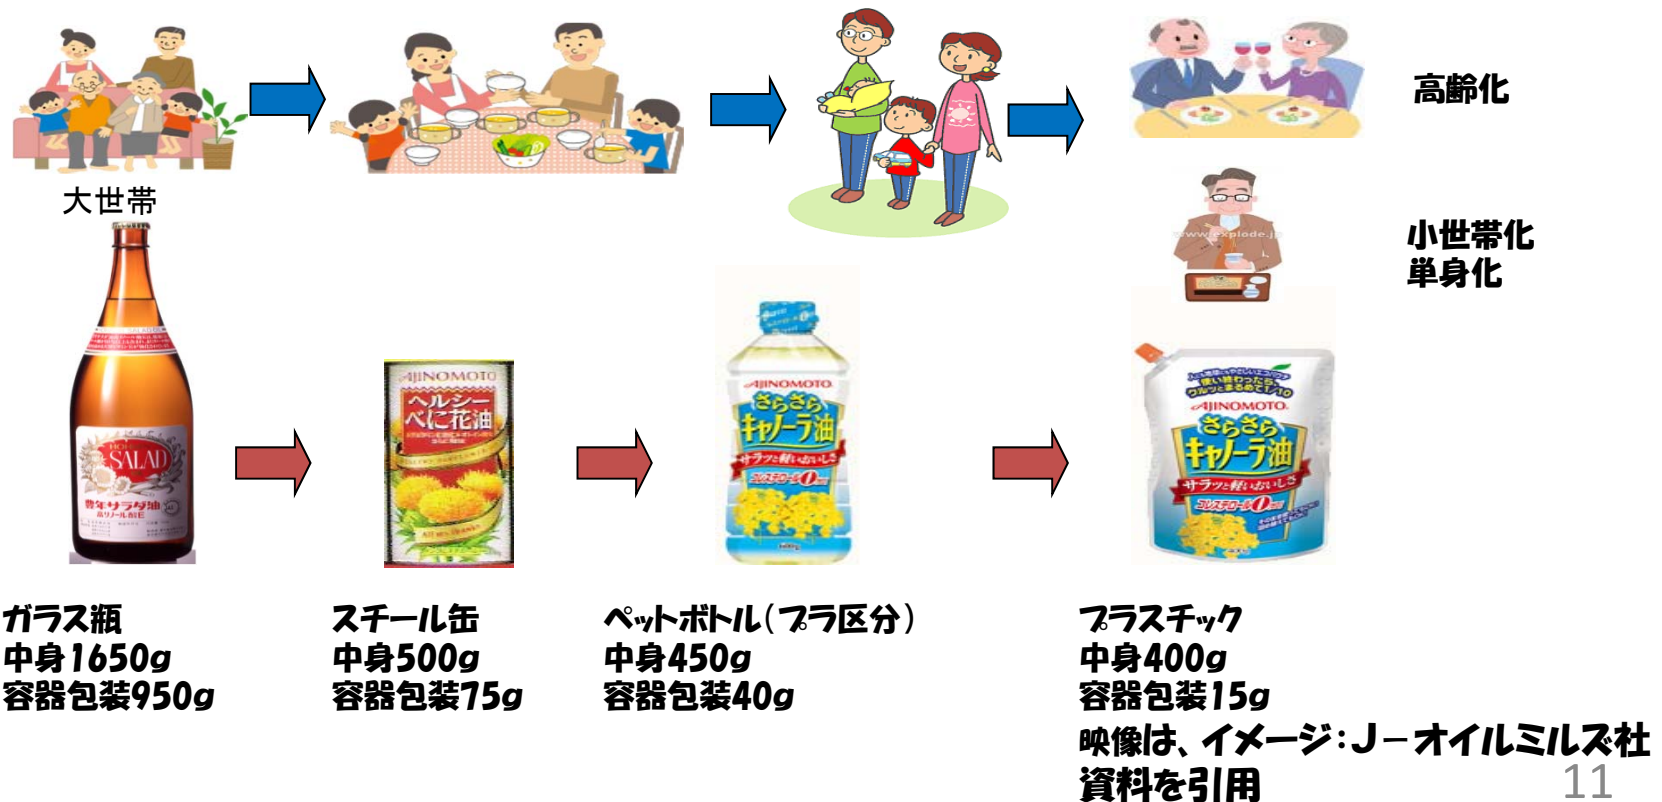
高齢化

大世帯

小世帯化
単身化

ガラス瓶
中身1650g
容器包装950g

スチール缶
中身500g
容器包装75g

ペットボトル(プラ区分)
中身450g
容器包装40g

プラスチック
中身400g
容器包装15g

映像は、イメージ:J－オイルミルズ社資料を引用

11